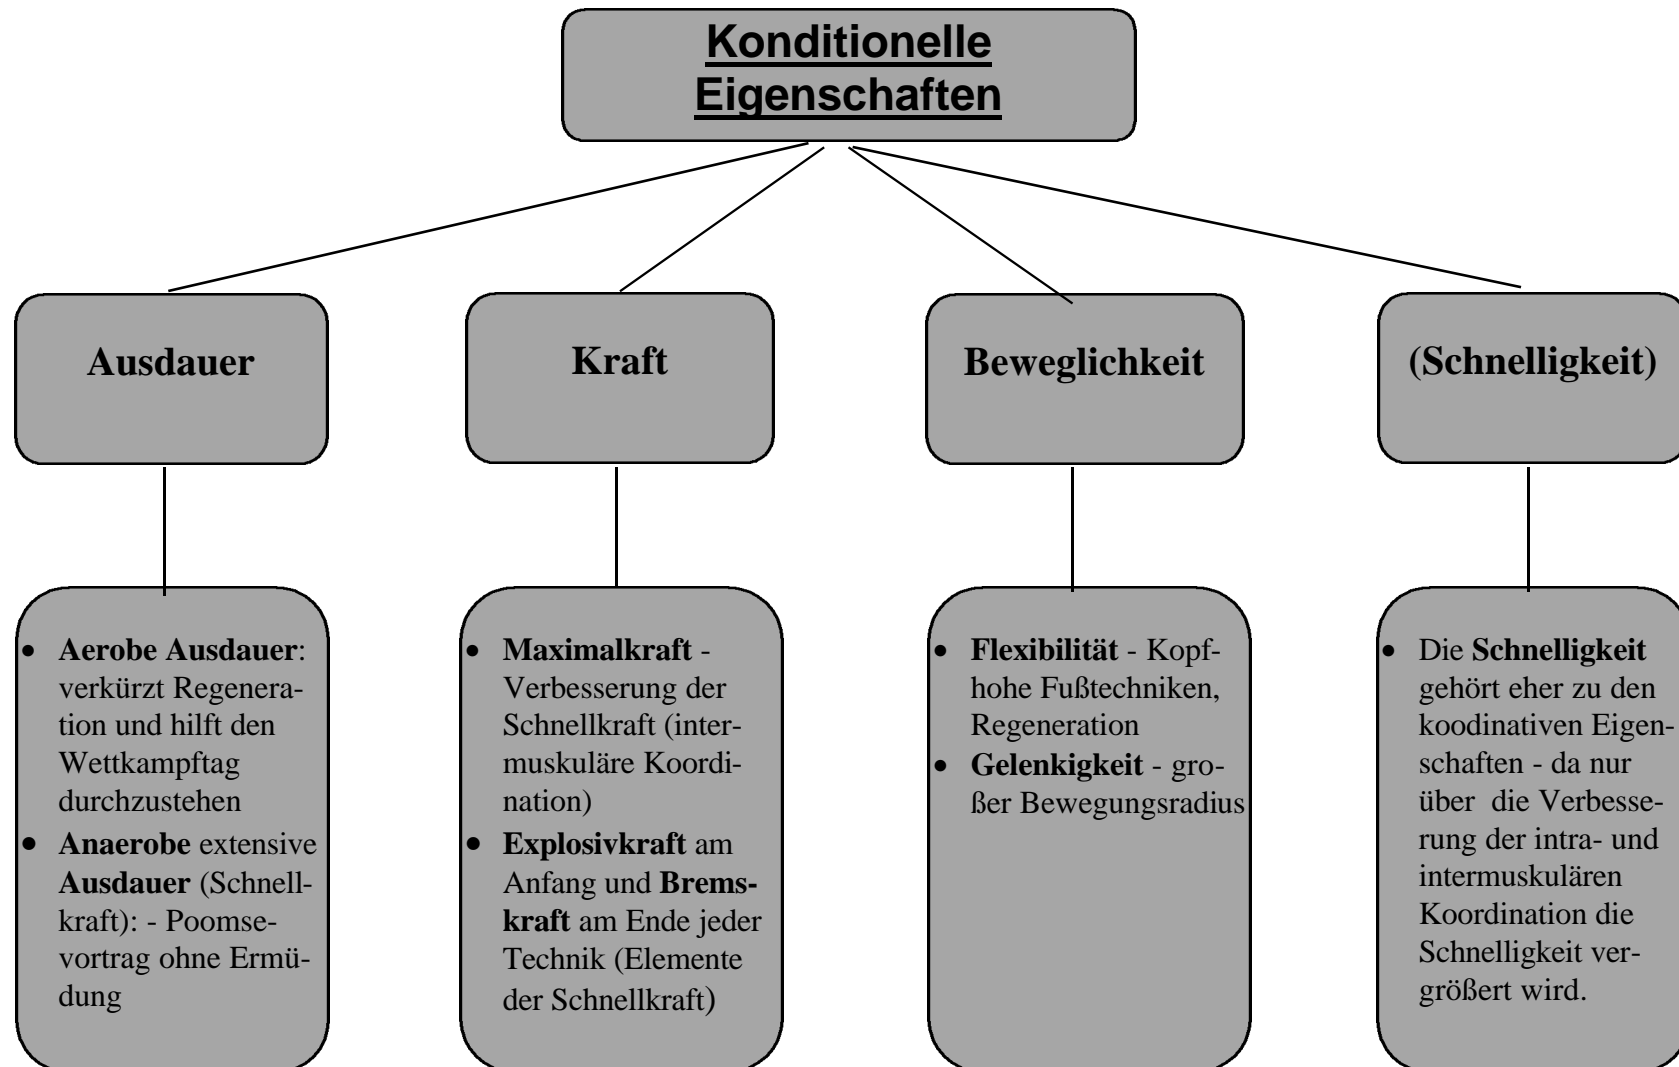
Konditionelle Eigenschaften

Ausdauer

Kraft

Beweglichkeit

(Schnelligkeit)

- Aerobe Ausdauer: verkürzt Regeneration und hilft den Wettkampftag durchzustehen
- Anaerobe extensive Ausdauer (Schnellkraft): - Poomsevortrag ohne Ermüdung

- Maximalkraft - Verbesserung der Schnellkraft (intermuskuläre Koordination)
- Explosivkraft am Anfang und Bremskraft am Ende jeder Technik (Elemente der Schnellkraft)

- Flexibilität - Kopfhohe Fußtechniken, Regeneration
- Gelenkigkeit - großer Bewegungsradius

- Die Schnelligkeit gehört eher zu den koodinativen Eigenschaften - da nur über die Verbesserung der intra- und intermuskulären Koordination die Schnelligkeit vergrößert wird.